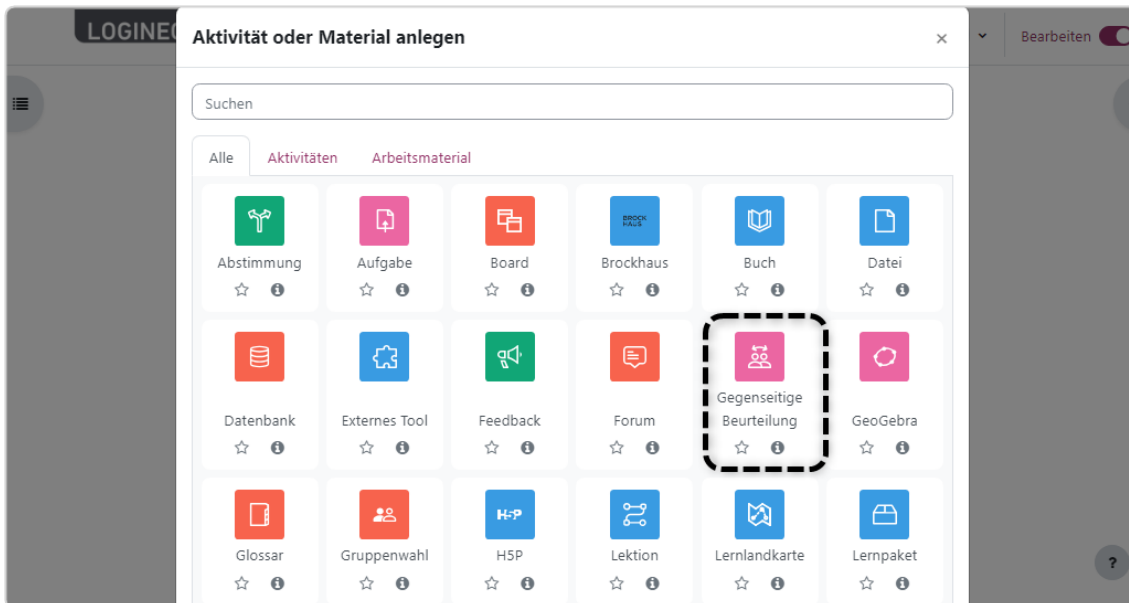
LOGINE

Aktivität oder Material anlegen

×

Bearbeiten

Suchen

Alle | Aktivitäten | Arbeitsmaterial

Abstimmung

Aufgabe

Board

BROCK HAUS

Brockhaus

Buch

Datei

Datenbank

Externes Tool

Feedback

Forum

Gegenseitige Beurteilung

GeoGebra

Glossar

Gruppenwahl

H5P

H5P

Lektion

Lernlandkarte

Lernpaket

?